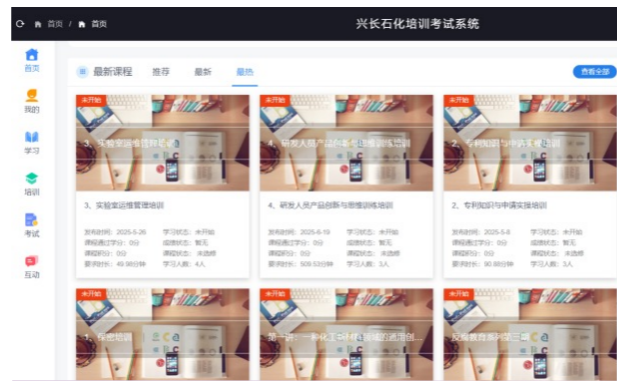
首页 / 首页
兴长石化培训考试系统

首页
我的
学习
培训
考试
互动

最新课程 推荐 最新 最热 查看全部

未开始
3、实验室运维管理培训
3、实验室运维管理培训
发布时间：2025-5-26 学习状态：未开始
课程通过学分：0分 成绩状态：暂无
课程积分：0分 课程状态：未选修
要求时长：49.98分钟 学习人数：4人

未开始
4、研发人员产品创新与思维训练培训
4、研发人员产品创新与思维训练培训
发布时间：2025-5-19 学习状态：未开始
课程通过学分：0分 成绩状态：暂无
课程积分：0分 课程状态：未选修
要求时长：509.53分钟 学习人数：3人

未开始
2、专利知识与申请实操培训
2、专利知识与申请实操培训
发布时间：2025-5-8 学习状态：未开始
课程通过学分：0分 成绩状态：暂无
课程积分：0分 课程状态：未选修
要求时长：30.88分钟 学习人数：3人

未开始
保密培训

未开始
第一讲：一种化工... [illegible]

未开始
反恐教育第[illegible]